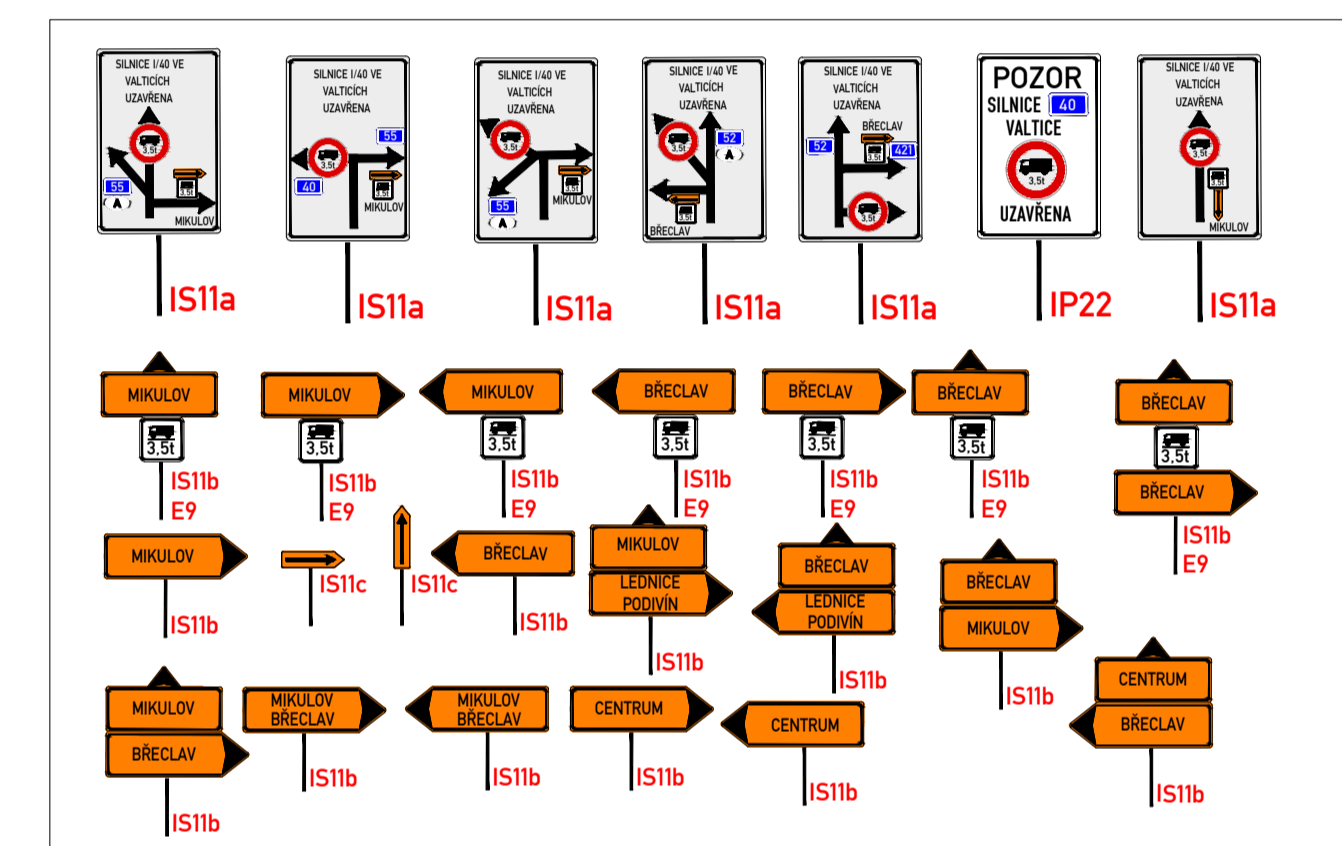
SILNICE I/40 VE VALTICÍCH UZAVŘENA
3,5t
55
A
3,5t
MIKULOV
IS11a

SILNICE I/40 VE VALTICÍCH UZAVŘENA
3,5t
55
40
3,5t
MIKULOV
IS11a

SILNICE I/40 VE VALTICÍCH UZAVŘENA
3,5t
3,5t
55
A
MIKULOV
IS11a

SILNICE I/40 VE VALTICÍCH UZAVŘENA
3,5t
52
A
3,5t
BŘECLAV
IS11a

SILNICE I/40 VE VALTICÍCH UZAVŘENA
BŘECLAV
52
3,5t
421
3,5t
IS11a

POZOR
SILNICE 40
VALTICE
3,5t
UZAVŘENA
IP22

SILNICE I/40 VE VALTICÍCH UZAVŘENA
3,5t
MIKULOV
IS11a

MIKULOV
3,5t
IS11b
E9

MIKULOV
3,5t
IS11b
E9

MIKULOV
3,5t
IS11b
E9

BŘECLAV
3,5t
IS11b
E9

BŘECLAV
3,5t
IS11b
E9

BŘECLAV
3,5t
IS11b
E9

BŘECLAV
3,5t
BŘECLAV
IS11b
E9

MIKULOV
IS11b

IS11c

IS11c

BŘECLAV
IS11b

MIKULOV
LEDNICE PODIVÍN
IS11b

BŘECLAV
LEDNICE PODIVÍN
IS11b

BŘECLAV
MIKULOV
IS11b

CENTRUM
BŘECLAV
IS11b

MIKULOV
BŘECLAV
IS11b

MIKULOV BŘECLAV
IS11b

MIKULOV BŘECLAV
IS11b

CENTRUM
IS11b

CENTRUM
IS11b